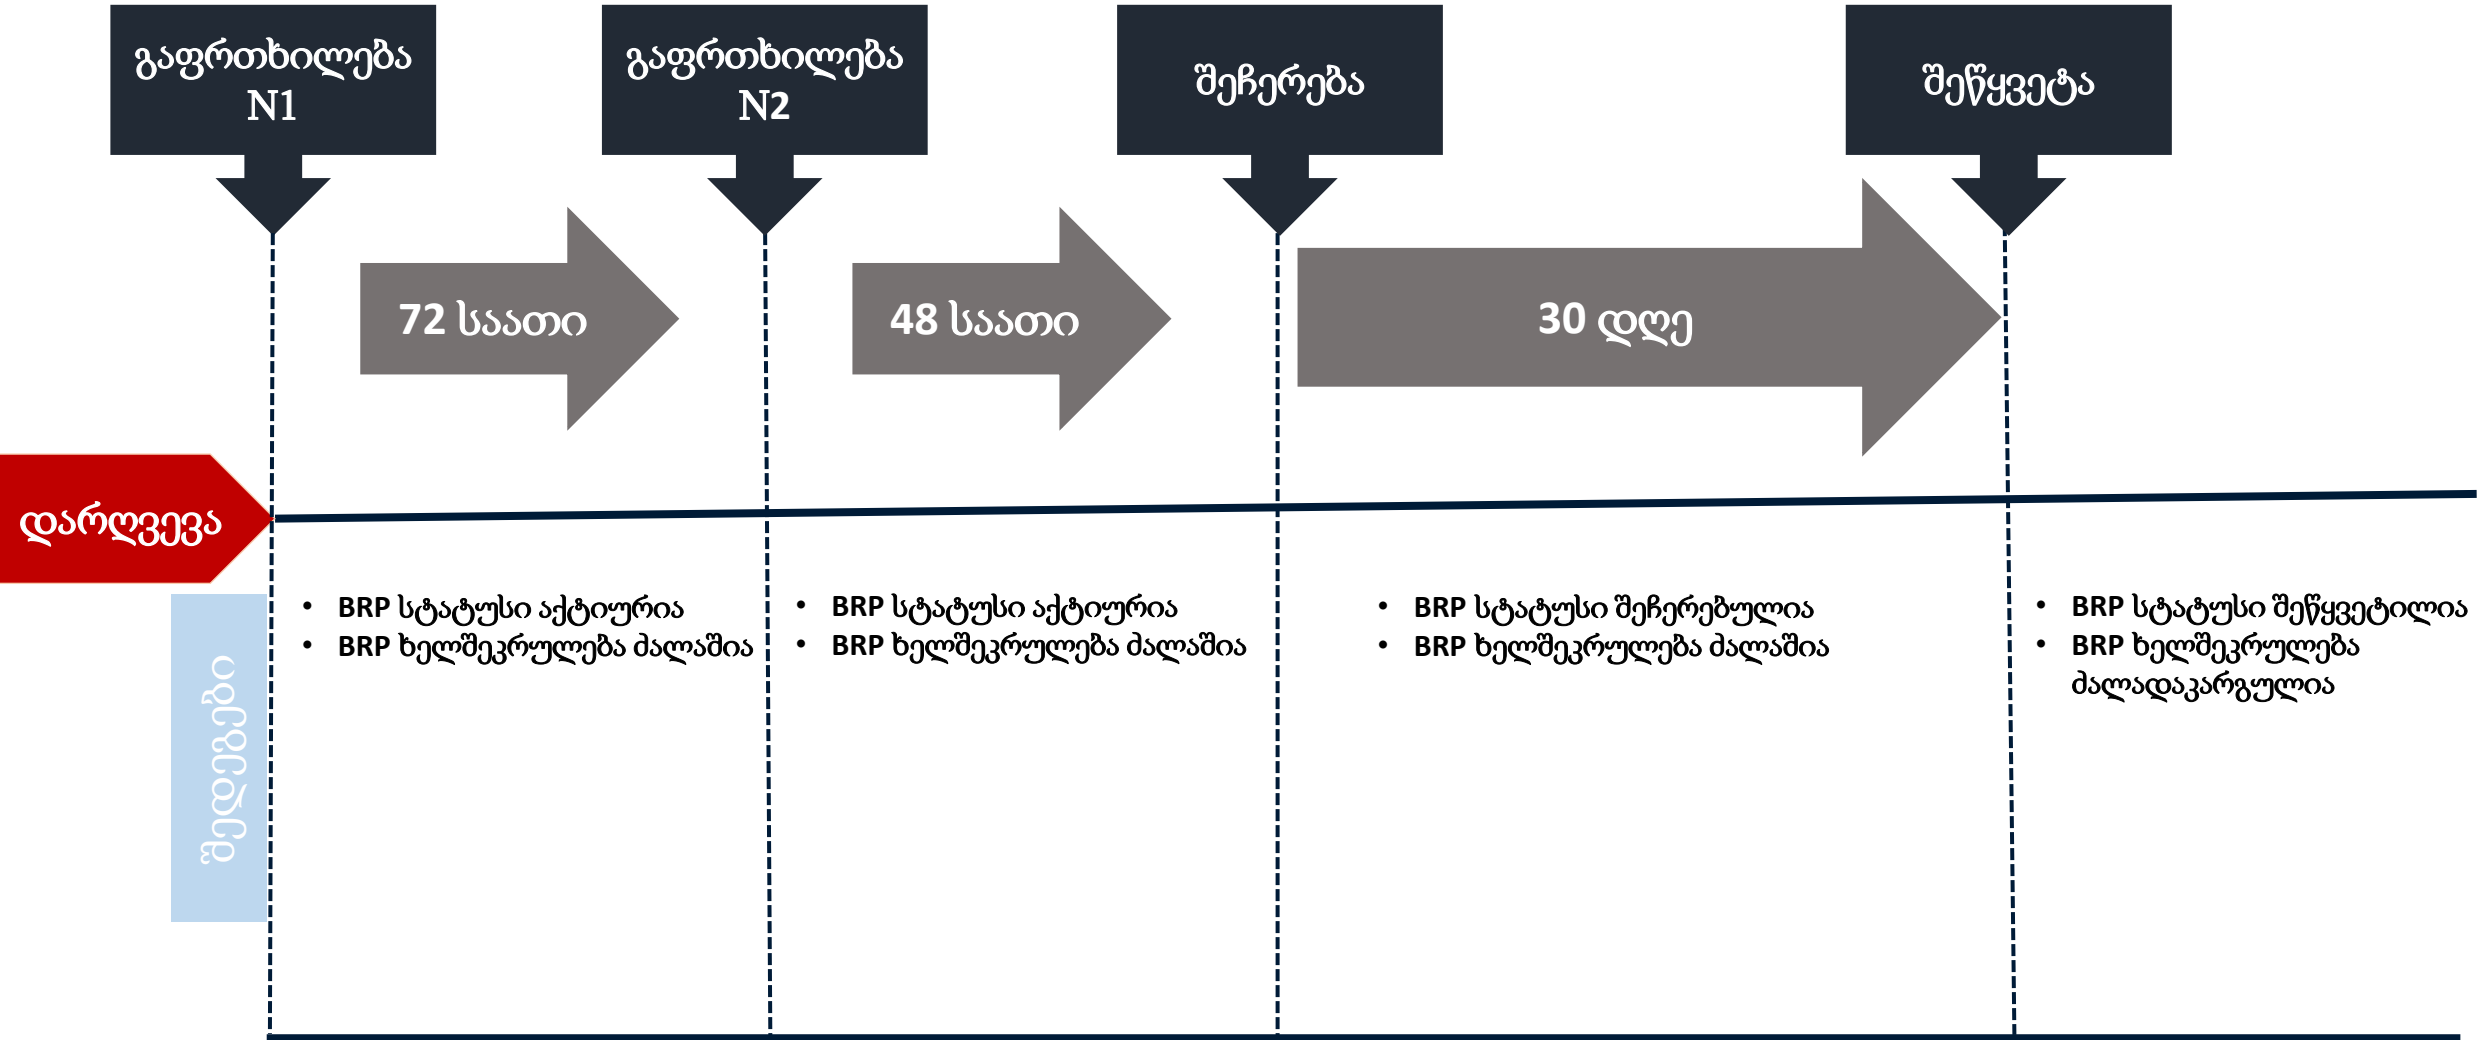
გაფრთხილება N1

გაფრთხილება N2

შეჩერება

შეწყვეტა

72 საათი

48 საათი

30 დღე

დარღვევა

შედეგები

• BRP სტატუსი აქტიურია
• BRP ხელშეკრულება ძალაშია

• BRP სტატუსი აქტიურია
• BRP ხელშეკრულება ძალაშია

• BRP სტატუსი შეჩერებულია
• BRP ხელშეკრულება ძალაშია

• BRP სტატუსი შეწყვეტილია
• BRP ხელშეკრულება ძალადაკარგულია